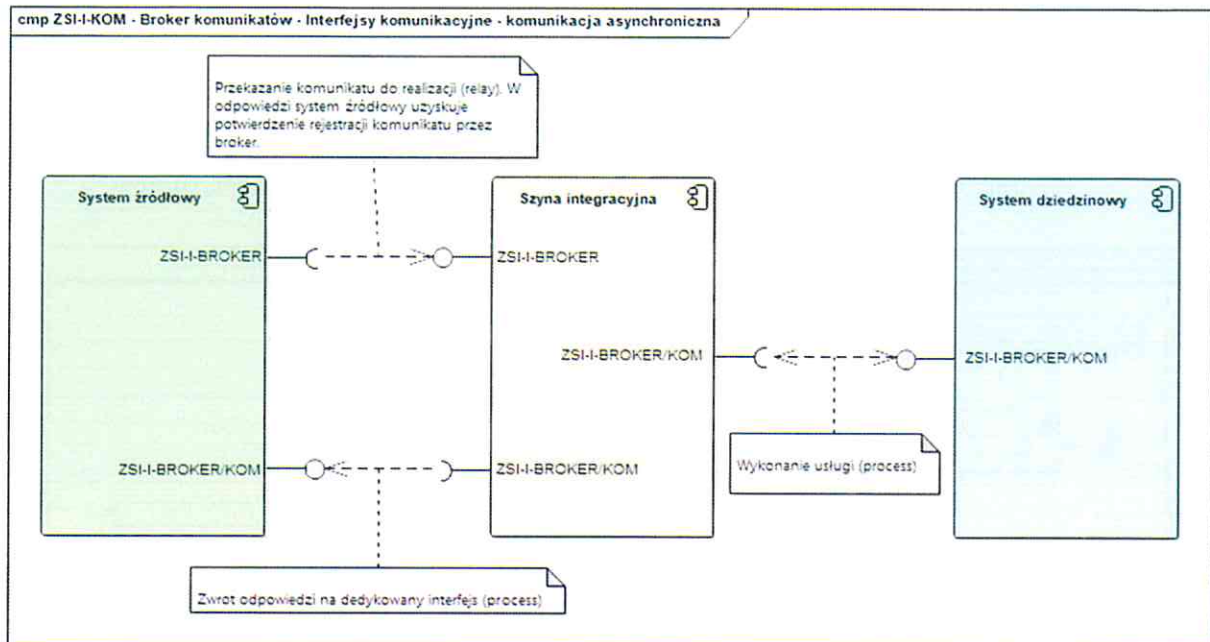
cmp ZSI-I-KOM - Broker komunikatów - Interfejsy komunikacyjne - komunikacja asynchroniczna

Przekazanie komunikatu do realizacji (relay). W odpowiedzi system źródłowy uzyskuje potwierdzenie rejestracji komunikatu przez broker.

System źródłowy

ZSI-I-BROKER

ZSI-I-BROKER/KOM

Szyna integracyjna

ZSI-I-BROKER

ZSI-I-BROKER/KOM

ZSI-I-BROKER/KOM

System dziedzinowy

ZSI-I-BROKER/KOM

Wykonanie usługi (process)

Zwrot odpowiedzi na dedykowany interfejs (process)